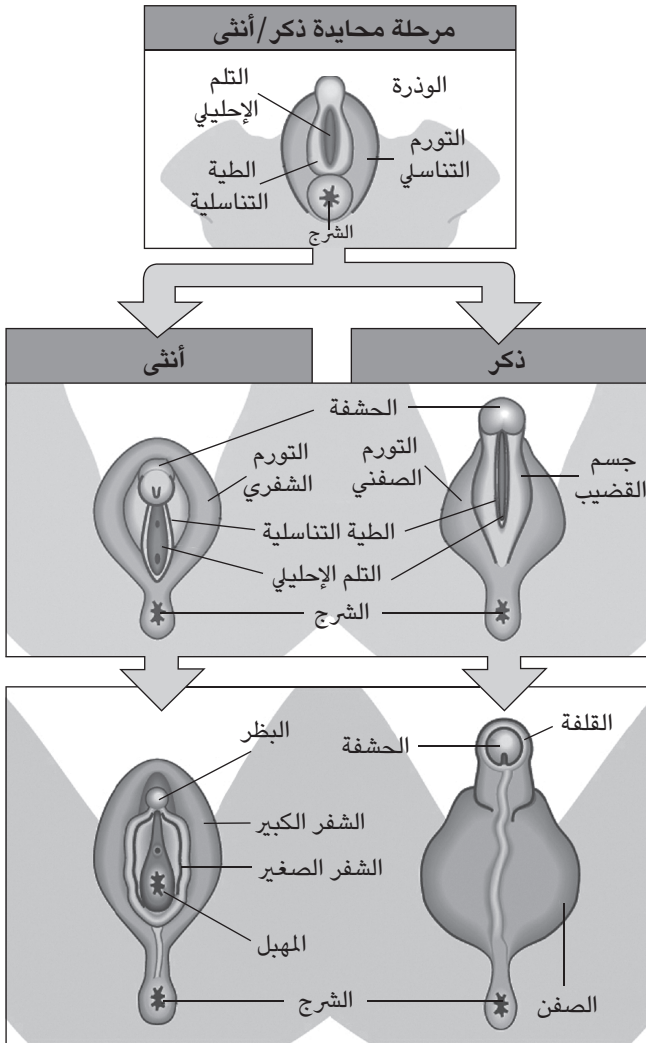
مرحلة محايدة ذكر/أنثى

الوذرة
التلم الإحليلي
التورم التناسلي
الطية التناسلية
الشرج

ذكر
أنثى

الحشفة
التورم الصفني
التورم الشفري
جسم القضيب
الطية التناسلية
التلم الإحليلي
الشرج

القلفة
الحشفة
البظر
الشفر الكبير
الشفر الصغير
المهبل
الشرج
الصفن